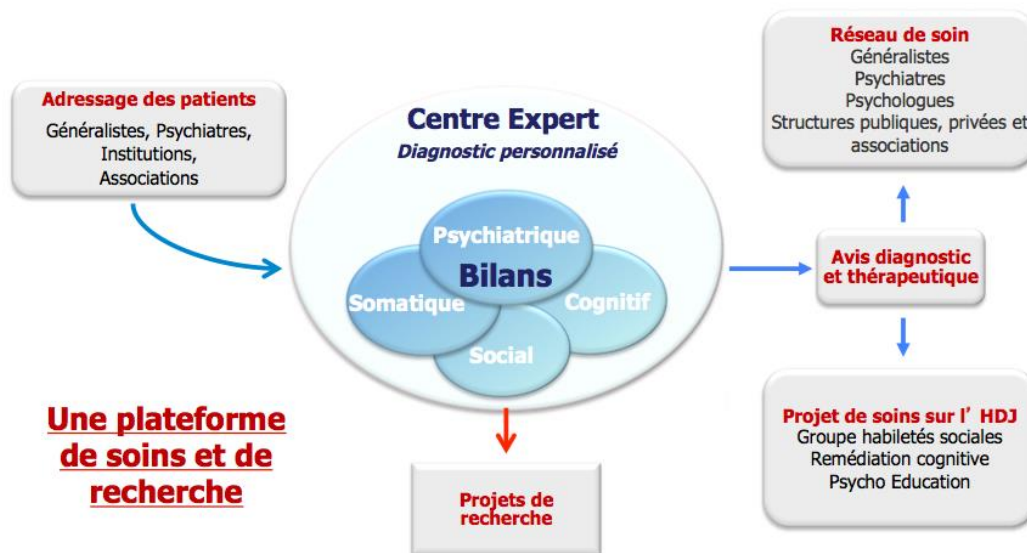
Adressage des patients
Généralistes, Psychiatres, Institutions, Associations

Centre Expert
Diagnostic personnalisé

Psychiatrique
Bilans
Somatique
Cognitif
Social

Réseau de soin
Généralistes
Psychiatres
Psychologues
Structures publiques, privées et associations

Avis diagnostic et thérapeutique

Projet de soins sur l' HDJ
Groupe habiletés sociales
Remédiation cognitive
Psycho Education

Une plateforme de soins et de recherche

Projets de recherche